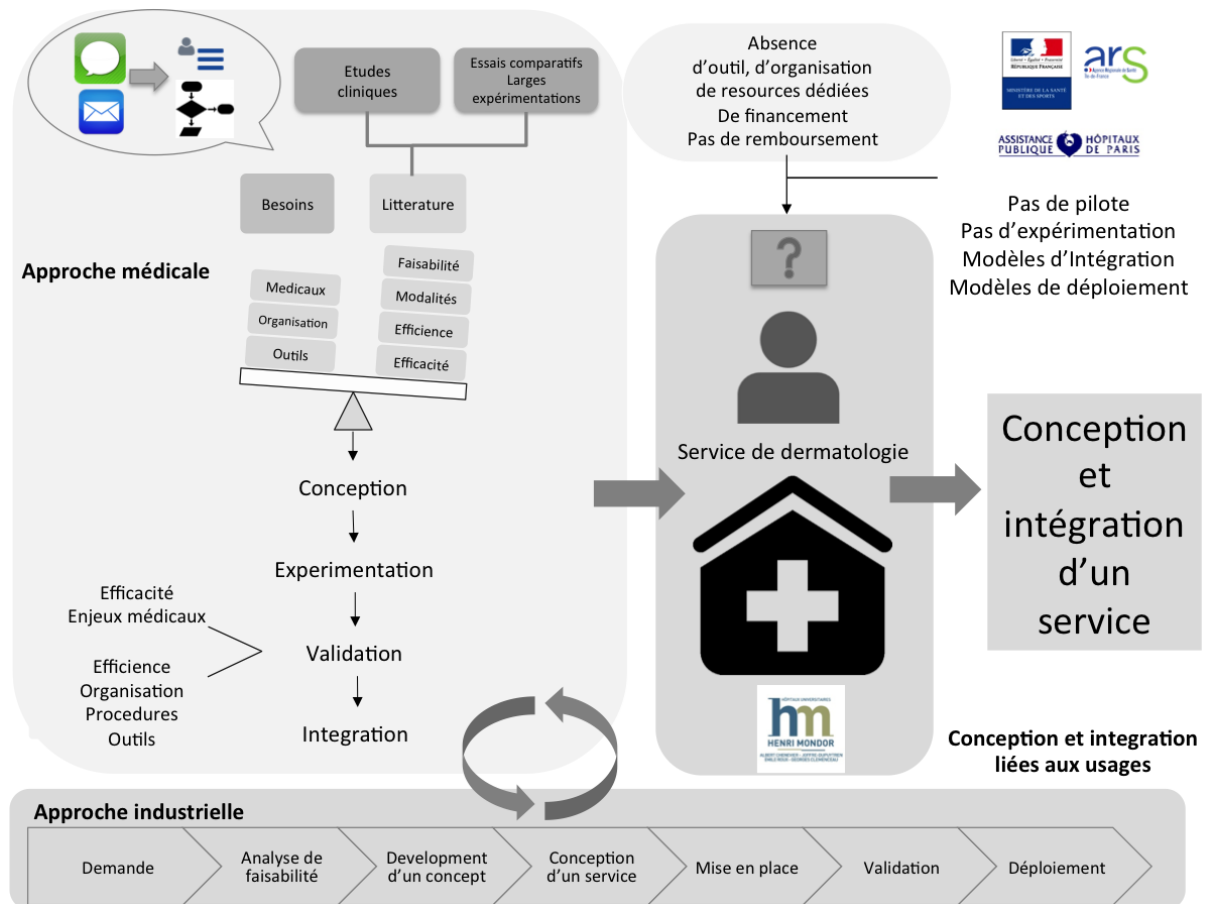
Etudes cliniques

Essais comparatifs
Larges expérimentations

Besoins

Litterature

Approche médicale

Medicaux
Organisation
Outils

Faisabilité
Modalités
Efficience
Efficacité

Conception

Experimentation

Validation

Integration

Efficacité
Enjeux médicaux

Efficience
Organisation
Procedures
Outils

Absence
d'outil, d'organisation
de resources dédiées
De financement
Pas de remboursement

ars

ASSISTANCE PUBLIQUE HÔPITAUX DE PARIS

Pas de pilote
Pas d'expérimentation
Modèles d'Intégration
Modèles de déploiement

?

Service de dermatologie

Conception et intégration d'un service

HENRI MONDOR

Conception et integration liées aux usages

Approche industrielle

Demande | Analyse de faisabilité | Development d'un concept | Conception d'un service | Mise en place | Validation | Déploiement